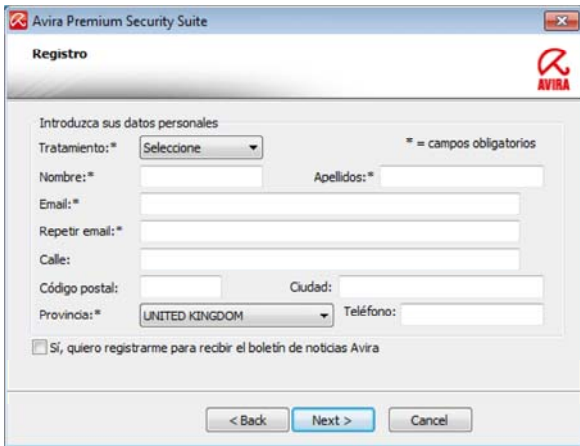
Avira Premium Security Suite

Registro

AVIRA

Introduzca sus datos personales

Tratamiento:* Seleccione

* = campos obligatorios

Nombre:*

Apellidos:*

Email:*

Repetir email:*

Calle:

Código postal:

Ciudad:

Provincia:* UNITED KINGDOM

Teléfono:

Sí, quiero registrarme para recibir el boletín de noticias Avira

< Back Next > Cancel